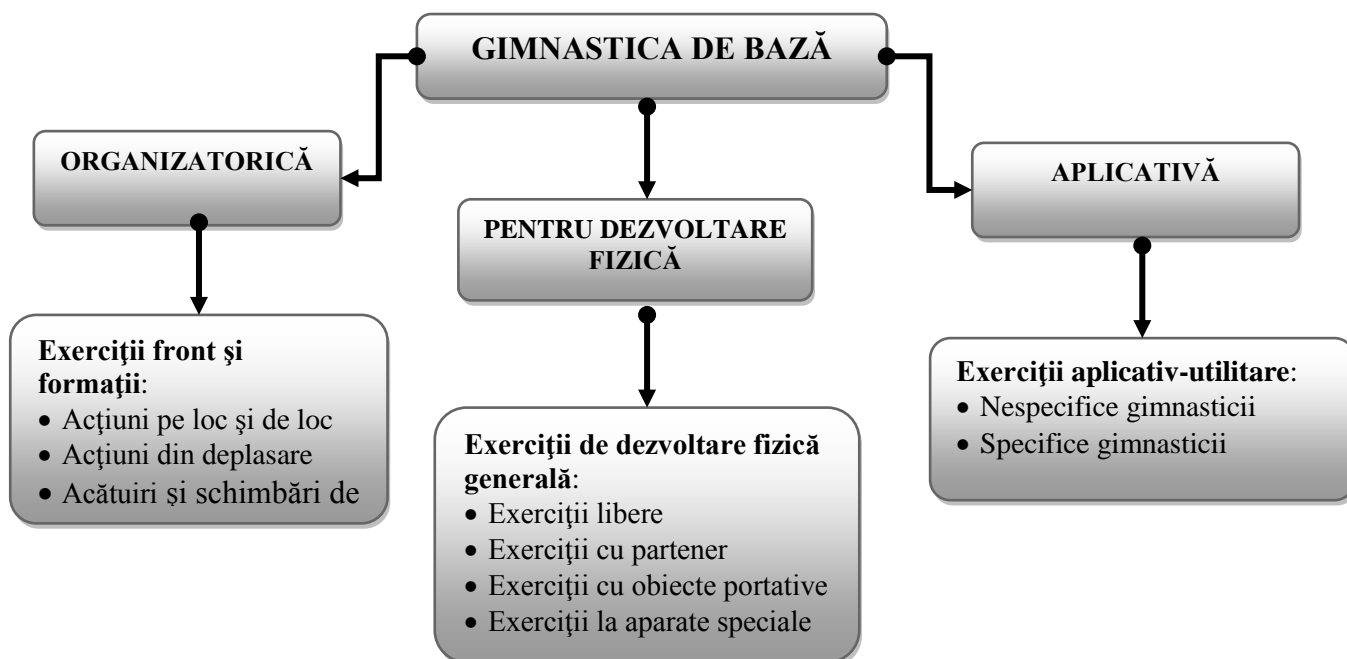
GIMNASTICA DE BAZĂ

ORGANIZATORICĂ

PENTRU DEZVOLTARE FIZICĂ

APLICATIVĂ

**Exerciţii front şi formaţii**:
• Acţiuni pe loc şi de loc
• Acţiuni din deplasare
• Acătuiri și schimbări de

**Exerciţii de dezvoltare fizică generală**:
• Exerciţii libere
• Exerciţii cu partener
• Exerciţii cu obiecte portative
• Exerciţii la aparate speciale

**Exerciţii aplicativ-utilitare**:
• Nespecifice gimnasticii
• Specifice gimnasticii